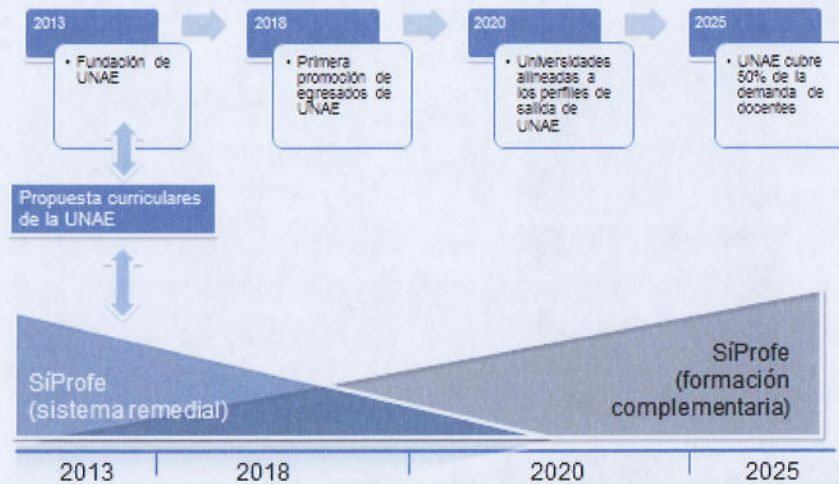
2013

• Fundación de UNAE

2018

• Primera promoción de egresados de UNAE

2020

• Universidades alineadas a los perfiles de salida de UNAE

2025

• UNAE cubre 50% de la demanda de docentes

Propuesta curriculares de la UNAE

SíProfe (sistema remedial)

SíProfe (formación complementaria)

2013 | 2018 | 2020 | 2025